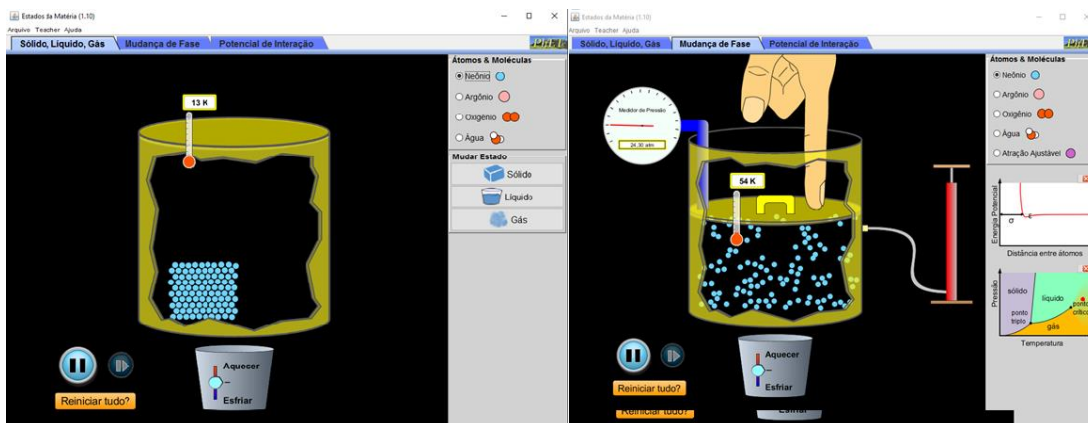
Estados da Matéria (1.10)
Arquivo Teacher Ajuda
Sólido, Líquido, Gás | Mudança de Fase | Potencial de Interação
PhET
13 K
Átomos & Moléculas
Neônio
Argônio
Oxigênio
Água
Mudar Estado
Sólido
Líquido
Gás
Aquecer
Esfriar
Reiniciar tudo?

Estados da Matéria (1.10)
Arquivo Teacher Ajuda
Sólido, Líquido, Gás | Mudança de Fase | Potencial de Interação
PhET
Medidor de Pressão
24.30 atm
54 K
Átomos & Moléculas
Neônio
Argônio
Oxigênio
Água
Atração Ajustável
Energia Potencial
σ
Distância entre átomos
Pressão
sólido
líquido
ponto triplo
ponto crítico
gás
Temperatura
Aquecer
Esfriar
Reiniciar tudo?
Reiniciar tudo?
Esfriar